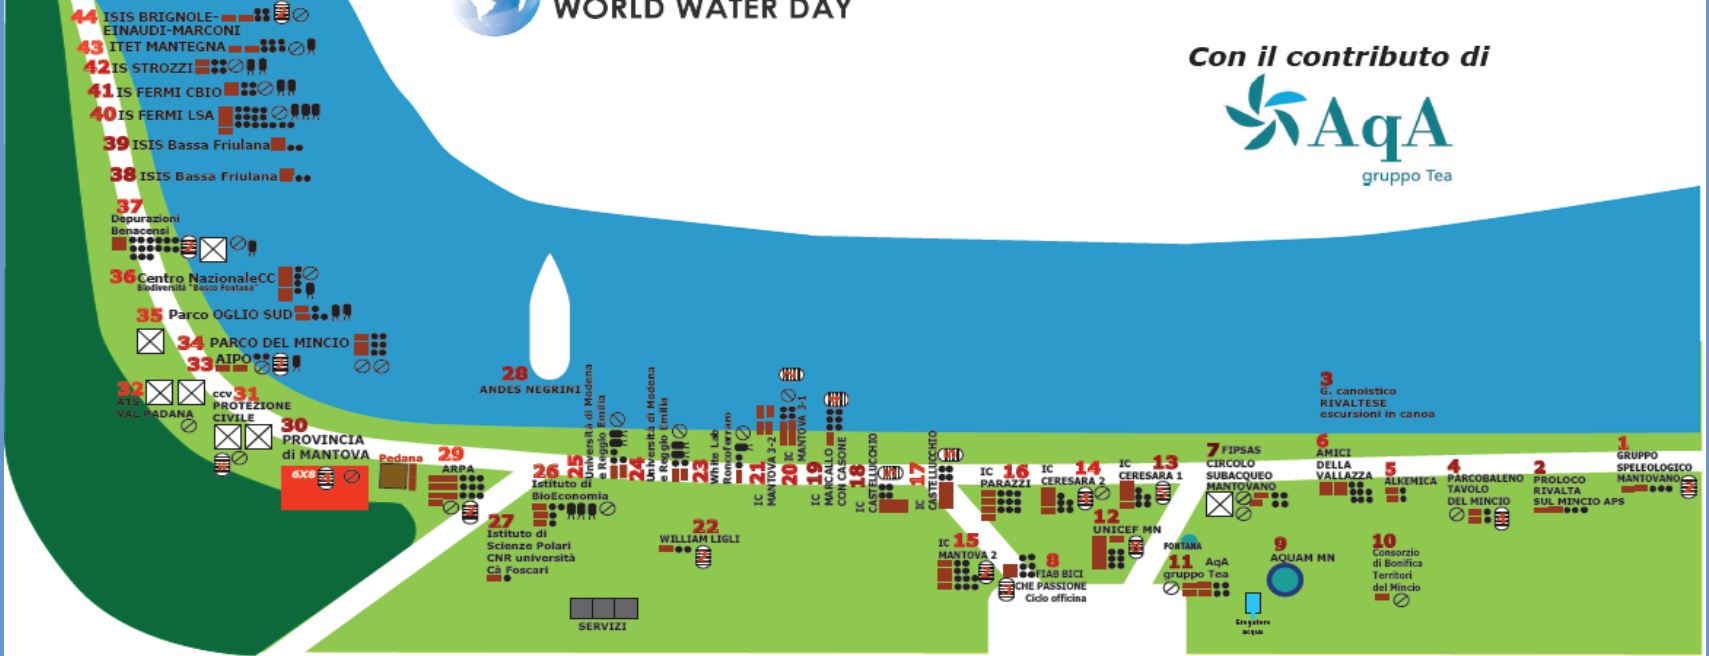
WORLD WATER DAY

Con il contributo di
AqA
gruppo Tea

44 ISIS BRIGNOLE-EINAUDI-MARCONI
43 ITET MANTEGNA
42 IS STROZZI
41 IS FERMI CBIO
40 IS FERMI LSA
39 ISIS Bassa Friulana
38 ISIS Bassa Friulana
37 Depurazioni Benacensi
36 Centro NazionaleCC Biodiversità "Bosco Fontana"
35 Parco OGLIO SUD
34 PARCO DEL MINCIO
33 AIPO
32 ATS VAL PADANA
ccv 31 PROTEZIONE CIVILE
30 PROVINCIA di MANTOVA
6X8
Pedana
29 ARPA
28 ANDES NEGRINI
27 Istituto di Scienze Polari CNR università Cà Foscari
26 Istituto di BioEconomia
25 Università di Modena e Reggio Emilia
24 Università di Modena e Reggio Emilia
23 White Lab Roncoferraro
22 WILLIAM LIGLI
21 IC MANTOVA 3-2
20 IC MANTOVA 3-1
19 IC MARCALLO CON CASONE
18 IC CASTELLUCCHIO
17 IC CASTELLUCCHIO
16 IC PARAZZI
15 IC MANTOVA 2
14 IC CERESARA 2
13 IC CERESARA 1
12 UNICEF MN
11 AqA gruppo Tea
10 Consorzio di Bonifica Territori del Mincio
9 AQUAM MN
8 FIAB BICI CHE PASSIONE Ciclo officina
7 FIPSAS CIRCOLO SUBACQUEO MANTOVANO
6 AMICI DELLA VALLAZZA
5 ALKEMICA
4 PARCOBALENO TAVOLO DEL MINCIO
3 G. canoistico RIVALTESE escursioni in canoa
2 PROLOCO RIVALTA SUL MINCIO APS
1 GRUPPO SPELEOLOGICO MANTOVANO
FONTANA
Erogatore acqua
SERVIZI